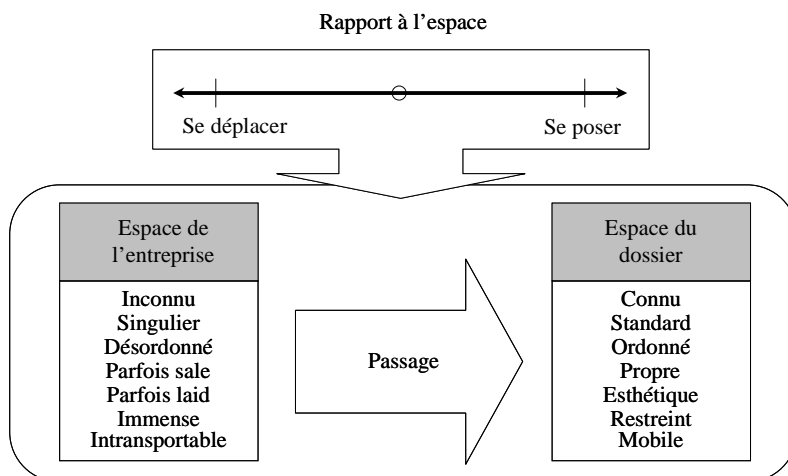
Rapport à l'espace

Se déplacer

Se poser

Espace de l'entreprise

Inconnu
Singulier
Désordonné
Parfois sale
Parfois laid
Immense
Intransportable

Passage

Espace du dossier

Connu
Standard
Ordonné
Propre
Esthétique
Restreint
Mobile